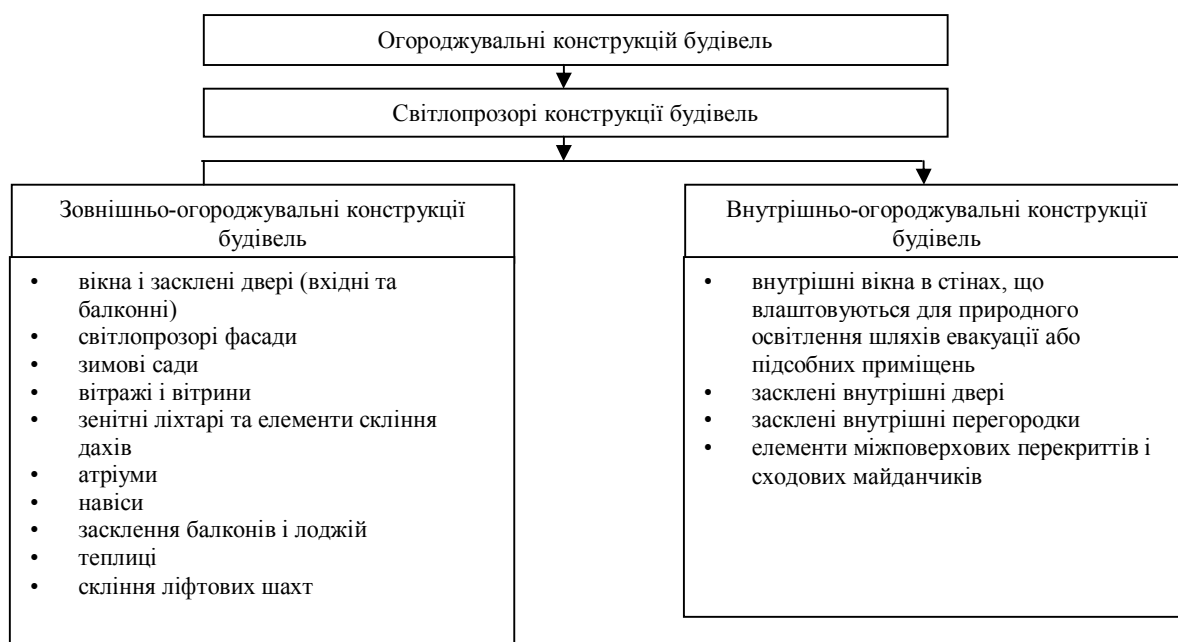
Огороджувальні конструкцій будівель

Світлопрозорі конструкції будівель

Зовнішньо-огороджувальні конструкції будівель

- вікна і засклені двері (вхідні та балконні)
- світлопрозорі фасади
- зимові сади
- вітражі і вітрини
- зенітні ліхтарі та елементи скління дахів
- атріуми
- навіси
- засклення балконів і лоджій
- теплиці
- скління ліфтових шахт

Внутрішньо-огороджувальні конструкції будівель

- внутрішні вікна в стінах, що влаштовуються для природного освітлення шляхів евакуації або підсобних приміщень
- засклені внутрішні двері
- засклені внутрішні перегородки
- елементи міжповерхових перекриттів і сходових майданчиків